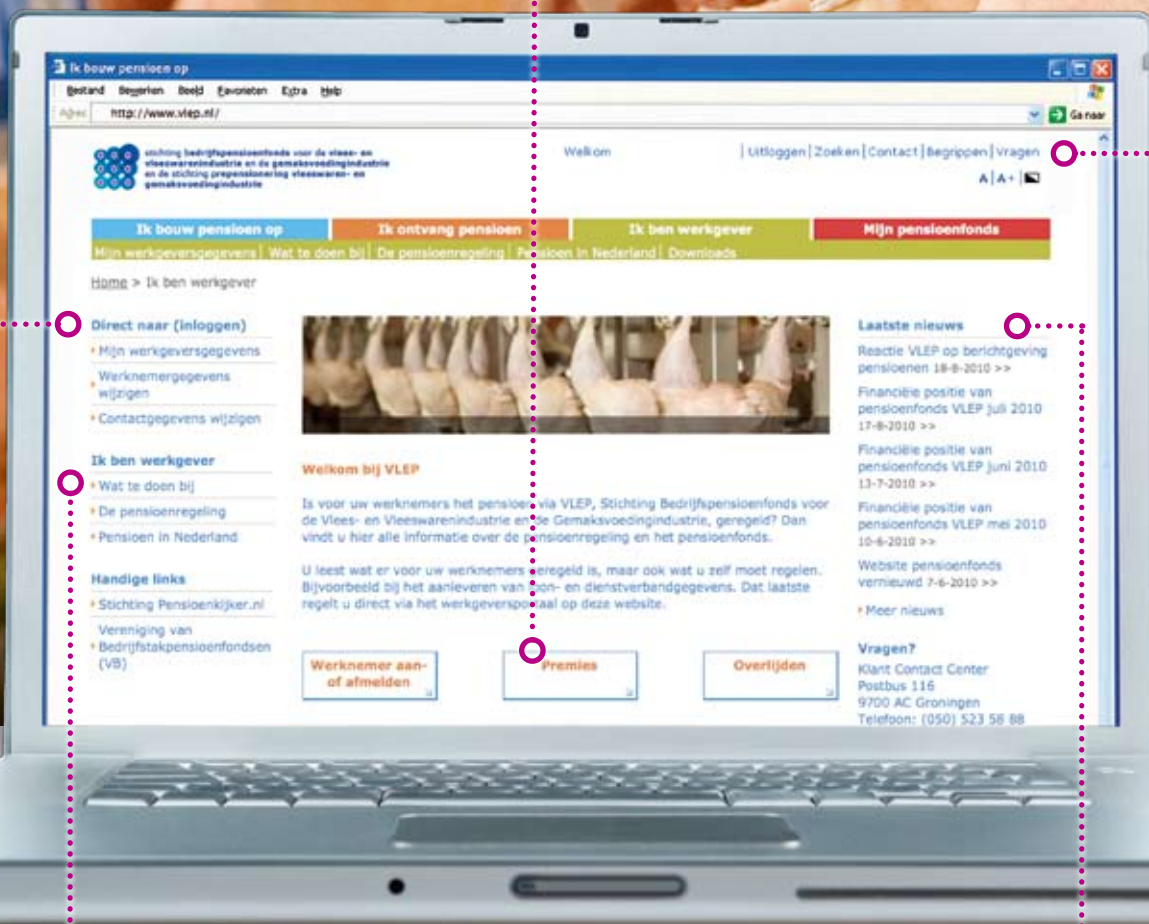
Ik bouw pensioen op

Bestand Bewerken Beeld Favorieten Extra Help

Adres http://www.vlep.nl/

Ga naar

stichting bedrijfspensioenfonds voor de vlees- en vleeswarenindustrie en de gemaksvoedingindustrie en de stichting prepensionering vleeswaren- en gemaksvoedingindustrie

Welkom

| Uitloggen | Zoeken | Contact | Begrippen | Vragen

A | A+ |

Ik bouw pensioen op | Ik ontvang pensioen | Ik ben werkgever | Mijn pensioenfonds

Mijn werkgeversgegevens | Wat te doen bij | De pensioenregeling | Pensioen in Nederland | Downloads

Home > Ik ben werkgever

Direct naar (inloggen)

Mijn werkgeversgegevens

Werknemergegevens wijzigen

Contactgegevens wijzigen

Ik ben werkgever

Wat te doen bij

De pensioenregeling

Pensioen in Nederland

Handige links

Stichting Pensioenkijker.nl

Vereniging van Bedrijfstakpensioenfondsen (VB)

Welkom bij VLEP

Is voor uw werknemers het pensioen via VLEP, Stichting Bedrijfspensioenfonds voor de Vlees- en Vleeswarenindustrie en de Gemaksvoedingindustrie, geregeld? Dan vindt u hier alle informatie over de pensioenregeling en het pensioenfonds.

U leest wat er voor uw werknemers geregeld is, maar ook wat u zelf moet regelen. Bijvoorbeeld bij het aanleveren van loon- en dienstverbandgegevens. Dat laatste regelt u direct via het werkgeversportaal op deze website.

Werknemer aan- of afmelden

Premies

Overlijden

Laatste nieuws

Reactie VLEP op berichtgeving pensioenen 18-8-2010 >>

Financiële positie van pensioenfonds VLEP juli 2010 17-8-2010 >>

Financiële positie van pensioenfonds VLEP juni 2010 13-7-2010 >>

Financiële positie van pensioenfonds VLEP mei 2010 10-6-2010 >>

Website pensioenfonds vernieuwd 7-6-2010 >>

Meer nieuws

Vragen?

Klant Contact Center
Postbus 116
9700 AC Groningen
Telefoon: (050) 523 58 88